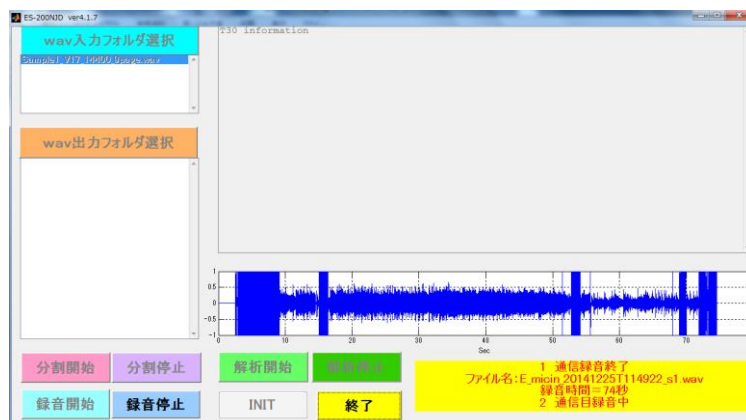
ES-200NJD ver4.1.7

wav入力フォルダ選択

Sample1_V17_14400_0.sage.wav

wav出力フォルダ選択

T30 information

1
0.5
0
-0.5
-1

0 10 20 30 40 50 60 70
Sec

分割開始 分割停止 解析開始 解析停止

録音開始 録音停止 INIT 終了

1 通信録音終了
ファイル名:E_micin_20141225T114922_s1.wav
録音時間=74秒
2 通信目録音中